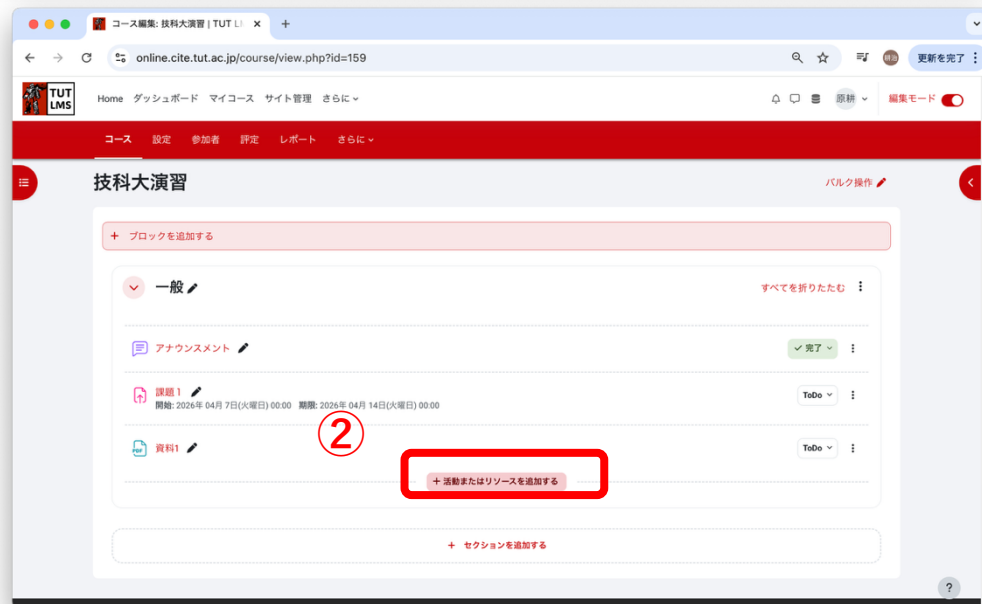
コース編集: 技科大演習 | TUT L

online.cite.tut.ac.jp/course/view.php?id=159

更新を完了

TUT LMS

Home ダッシュボード マイコース サイト管理 さらに

原耕 編集モード

コース 設定 参加者 評定 レポート さらに

技科大演習

バルク操作

+ ブロックを追加する

一般

すべてを折りたたむ

アナウンスメント

✓ 完了

課題 1
開始: 2026年 04月 7日(火曜日) 00:00 期限: 2026年 04月 14日(火曜日) 00:00

ToDo

資料1

ToDo

②

+ 活動またはリソースを追加する

+ セクションを追加する

?